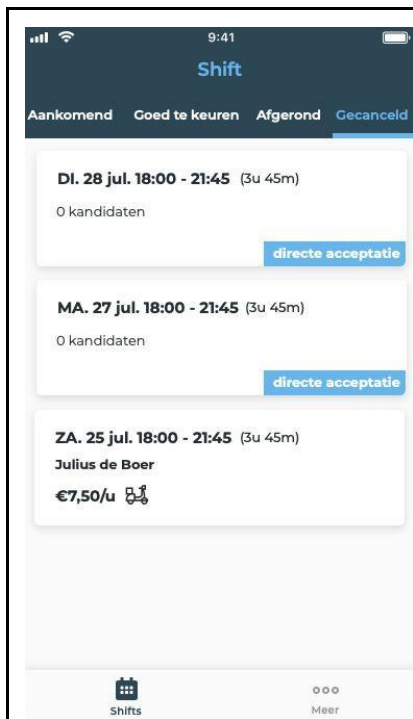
9:41

Shift

Aankomend Goed te keuren Afgerond Gecanceld

DI. 28 jul. 18:00 - 21:45 (3u 45m)
0 kandidaten
directe acceptatie

MA. 27 jul. 18:00 - 21:45 (3u 45m)
0 kandidaten
directe acceptatie

ZA. 25 jul. 18:00 - 21:45 (3u 45m)
Julius de Boer
€7,50/u

Shifts Meer